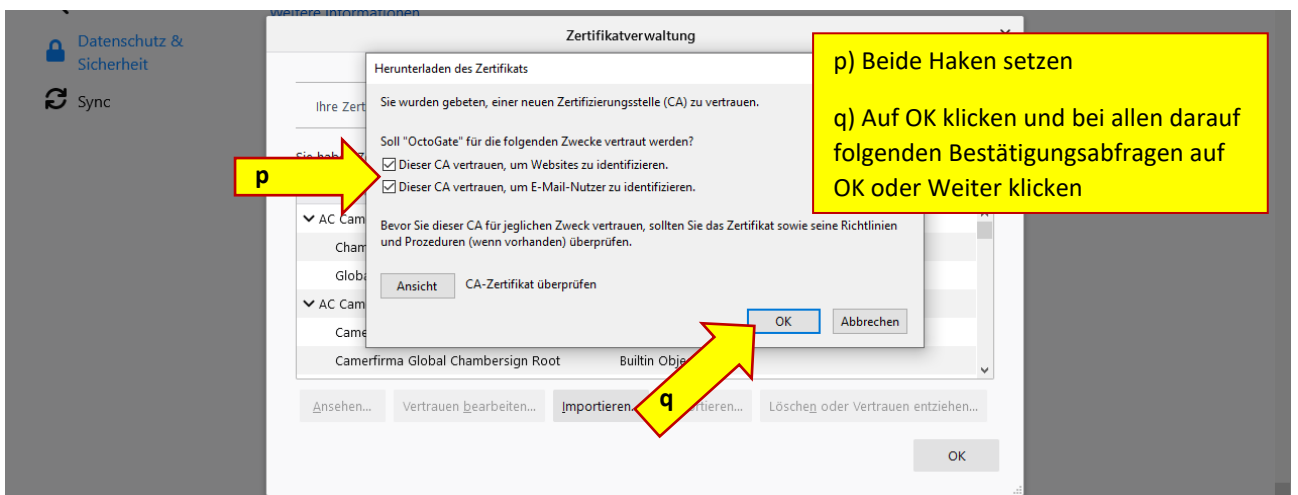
Weitere Informationen

Datenschutz & Sicherheit

Sync

Zertifikatverwaltung

Ihre Zert

Sie hab

AC Cam

Cham

Globa

AC Cam

Came

Camerfirma Global Chambersign Root

Builtin Obje

Herunterladen des Zertifikats

Sie wurden gebeten, einer neuen Zertifizierungsstelle (CA) zu vertrauen.

Soll "OctoGate" für die folgenden Zwecke vertraut werden?

Dieser CA vertrauen, um Websites zu identifizieren.

Dieser CA vertrauen, um E-Mail-Nutzer zu identifizieren.

Bevor Sie dieser CA für jeglichen Zweck vertrauen, sollten Sie das Zertifikat sowie seine Richtlinien und Prozeduren (wenn vorhanden) überprüfen.

Ansicht

CA-Zertifikat überprüfen

OK

Abbrechen

p

q

p) Beide Haken setzen

q) Auf OK klicken und bei allen darauf folgenden Bestätigungsabfragen auf OK oder Weiter klicken

Ansehen...

Vertrauen bearbeiten...

Importieren...

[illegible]rtieren...

Löschen oder Vertrauen entziehen...

OK